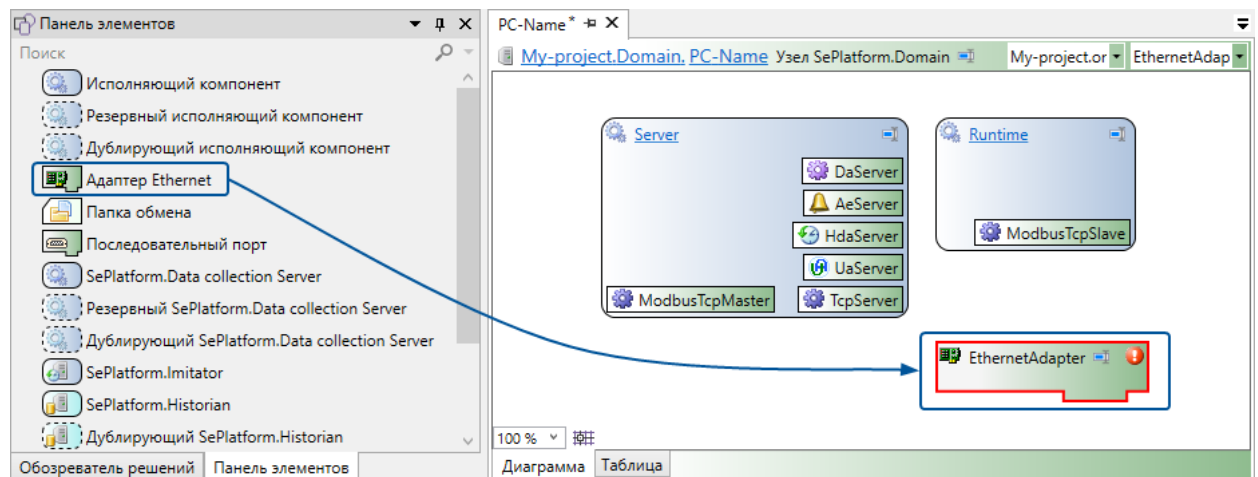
Панель элементов

Поиск

Исполняющий компонент
Резервный исполняющий компонент
Дублирующий исполняющий компонент
Адаптер Ethernet
Папка обмена
Последовательный порт
SePlatform.Data collection Server
Резервный SePlatform.Data collection Server
Дублирующий SePlatform.Data collection Server
SePlatform.Imitator
SePlatform.Historian
Дублирующий SePlatform.Historian

Обозреватель решений | Панель элементов

PC-Name*

My-project.Domain. PC-Name Узел SePlatform.Domain | My-project.or | EthernetAdap

Server
DaServer
AeServer
HdaServer
UaServer
ModbusTcpMaster
TcpServer

Runtime
ModbusTcpSlave

EthernetAdapter

100 %

Диаграмма | Таблица